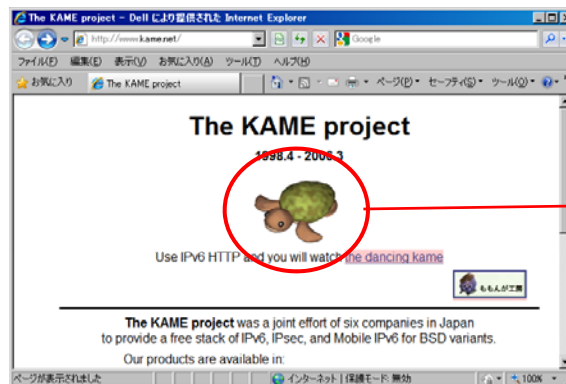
The KAME project - Dell により提供された Internet Explorer

http://www.kame.net/

Google

ファイル(F) 編集(E) 表示(V) お気に入り(A) ツール(T) ヘルプ(H)

お気に入り

The KAME project

ページ(P) セーフティ(S) ツール(O)

The KAME project

1998.4 - 2006.3

Use IPv6 HTTP and you will watch the dancing kame

ももんが工房

The KAME project was a joint effort of six companies in Japan to provide a free stack of IPv6, IPsec, and Mobile IPv6 for BSD variants.

Our products are available in:

ページが表示されました

インターネット | 保護モード: 無効

100%